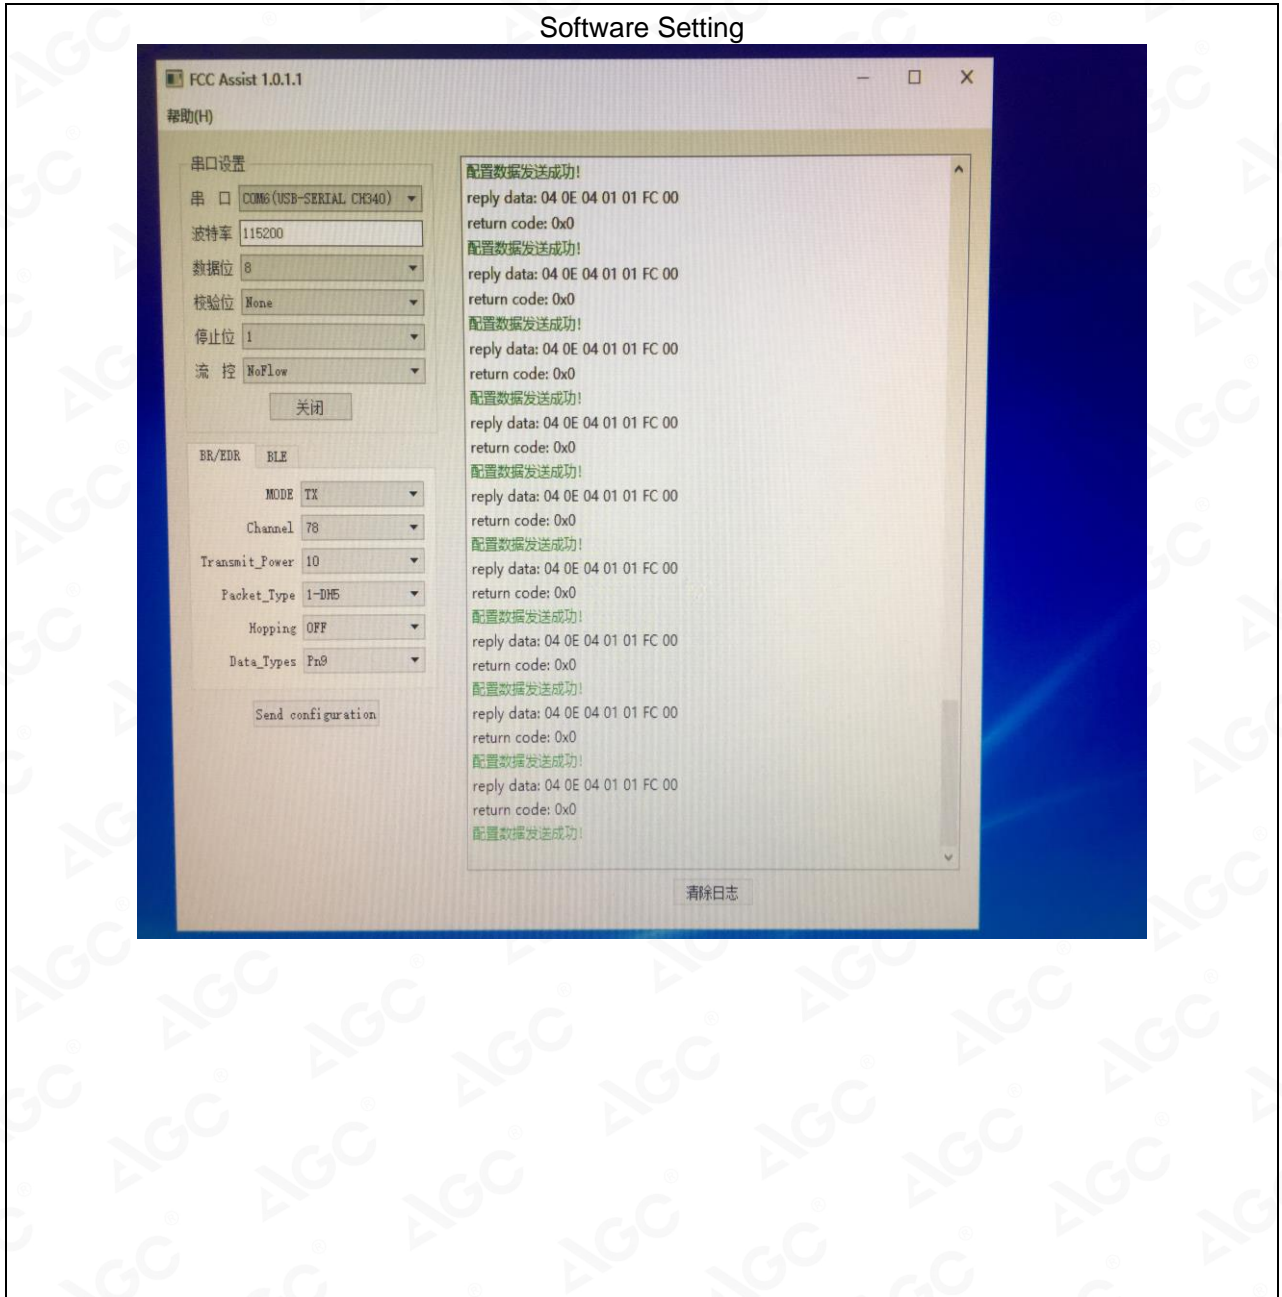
Software Setting

FCC Assist 1.0.1.1

帮助(H)

串口设置

串 口 COM6(USB-SERIAL CH340)

波特率 115200

数据位 8

校验位 None

停止位 1

流 控 NoFlow

关闭

BR/EDR BLE

MODE TX

Channel 78

Transmit_Power 10

Packet_Type 1-DH5

Hopping OFF

Data_Types Pn9

Send configuration

配置数据发送成功!
reply data: 04 0E 04 01 01 FC 00
return code: 0x0
配置数据发送成功!
reply data: 04 0E 04 01 01 FC 00
return code: 0x0
配置数据发送成功!
reply data: 04 0E 04 01 01 FC 00
return code: 0x0
配置数据发送成功!
reply data: 04 0E 04 01 01 FC 00
return code: 0x0
配置数据发送成功!
reply data: 04 0E 04 01 01 FC 00
return code: 0x0
配置数据发送成功!
reply data: 04 0E 04 01 01 FC 00
return code: 0x0
配置数据发送成功!
reply data: 04 0E 04 01 01 FC 00
return code: 0x0
配置数据发送成功!
reply data: 04 0E 04 01 01 FC 00
return code: 0x0
配置数据发送成功!
reply data: 04 0E 04 01 01 FC 00
return code: 0x0
配置数据发送成功!

清除日志